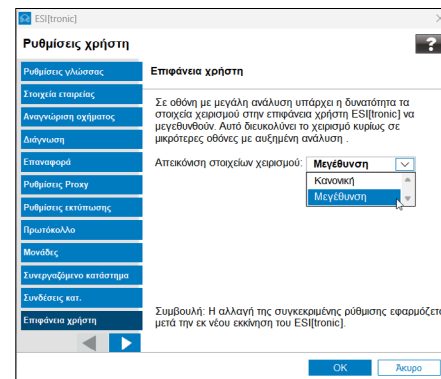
ESI[tronic]

Ρυθμίσεις χρήστη

?

Ρυθμίσεις γλώσσας
Στοιχεία εταιρείας
Αναγνώριση σχήματος
Διάγνωση
Επαναφορά
Ρυθμίσεις Proxy
Ρυθμίσεις εκτύπωσης
Πρωτόκολλο
Μονάδες
Συνεργαζόμενο κατάστημα
Συνδέσεις κατ.
Επιφάνεια χρήστη

Επιφάνεια χρήστη

Σε οθόνη με μεγάλη ανάλυση υπάρχει η δυνατότητα τα στοιχεία χειρισμού στην επιφάνεια χρήστη ESI[tronic] να μεγεθυνθούν. Αυτό διευκολύνει το χειρισμό κυρίως σε μικρότερες οθόνες με αυξημένη ανάλυση .

Απεικόνιση στοιχείων χειρισμού: Μεγέθυνση

Κανονική
Μεγέθυνση

Συμβουλή: Η αλλαγή της συγκεκριμένης ρύθμισης εφαρμόζετ μετά την εκ νέου εκκίνηση του ESI[tronic].

OK
Άκυρο